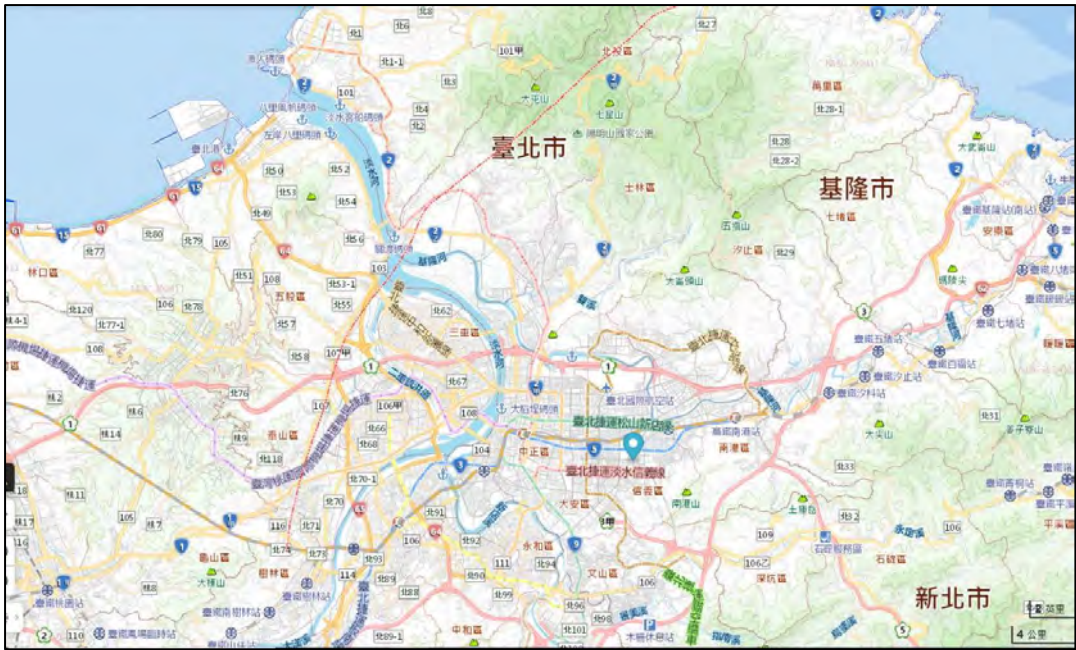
臺北市
基隆市
新北市
北1-1
北6
北27
101甲
北投區
大屯山
七星山
陽明山國家公園
萬里區
北28-1
淡水區
八里區
淡水河
北28
北28-2
大武崙山
士林區
北50
北52
北53
北54
北5
七堵區
安樂區
五指山
汐止區
北29
林口區
北77
北79
105
64
北51
108
北53-1
101
基隆河
大崙頭山
暖暖區
五股區
北55
北62
三重區
北57
北58
107甲
臺北捷運松山新店線
臺北國際航空站
大稻埕碼頭
中正區
臺北捷運淡水信義線
信義區
南港區
南港山
大安區
文山區
永和區
中和區
新店區
北76
北66
北68
北67
108
106甲
泰山區
樹林區
龜山區
大棟山
北70-1
北71
北70
北73
北74
北91
北93
北90
北92
北94
北96
北99
北101
104
106乙
石碇區
土庫岳
北32
106
109
北33
北31
深坑區
平溪區
石碇區
北13
北14
北11
北17
北16
北7
116
114
北118
北89-1
110
北9
北2
北4-1
北120
北77-1
105
北6
北3
北4
108
北31
大尖山
4公里